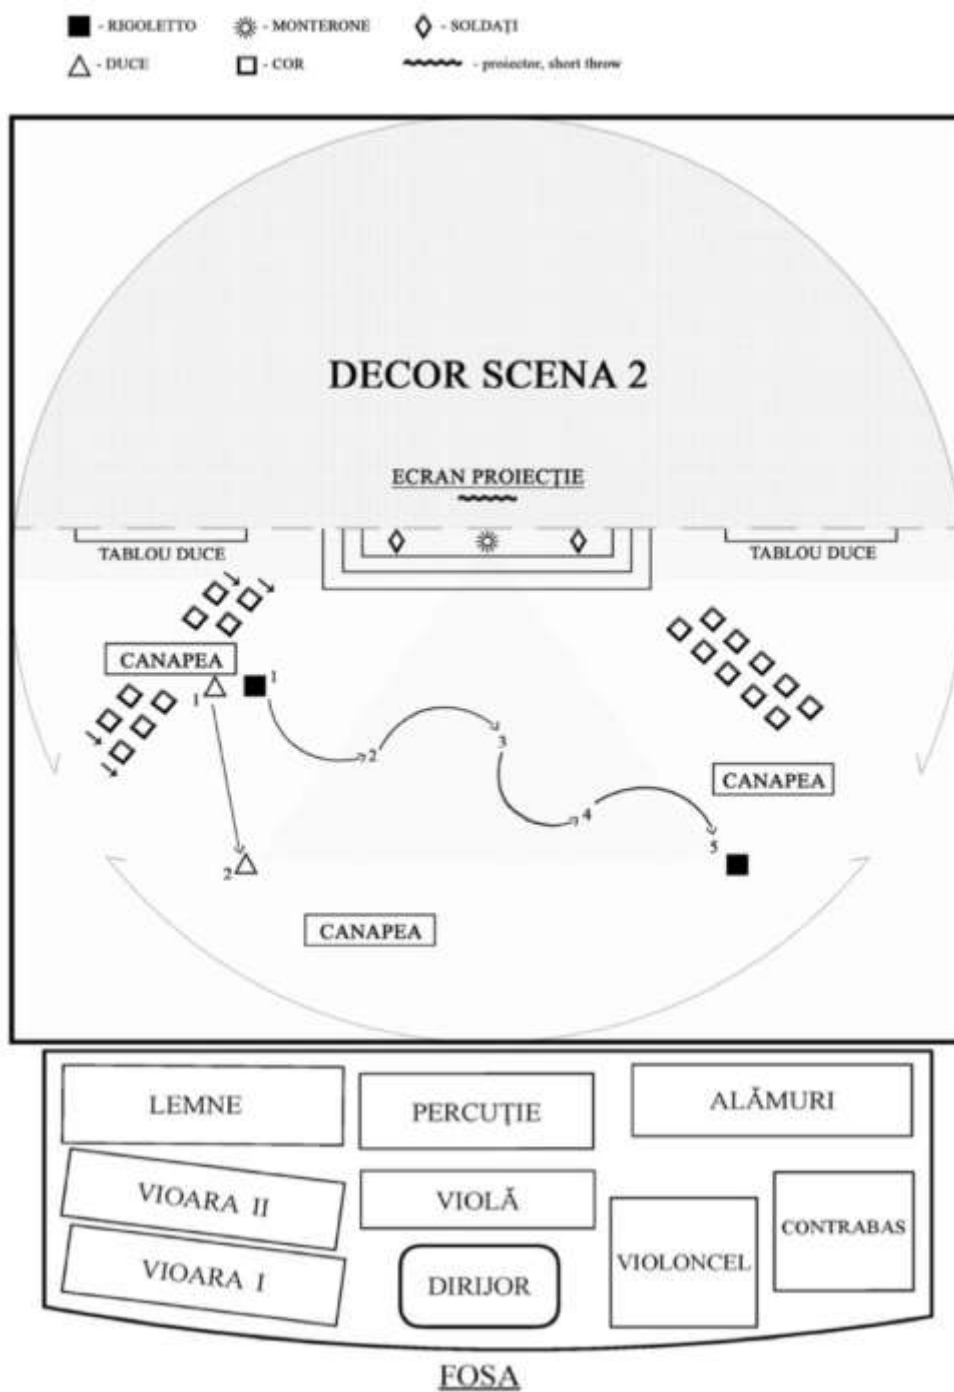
■ - RIGOLETTO ☼ - MONTERONE ◊ - SOLDAȚI
△ - DUCE □ - COR ~~~~ - proiector, short throw

DECOR SCENA 2

ECRAN PROIECȚIE

TABLOU DUCE

TABLOU DUCE

CANAPEA

1

1

2

3

4

5

2

CANAPEA

CANAPEA

LEMNE

PERCUȚIE

ALĂMURI

VIOARA II

VIOLĂ

CONTRABAS

VIOARA I

DIRIJOR

VIOLONCEL

FOSA